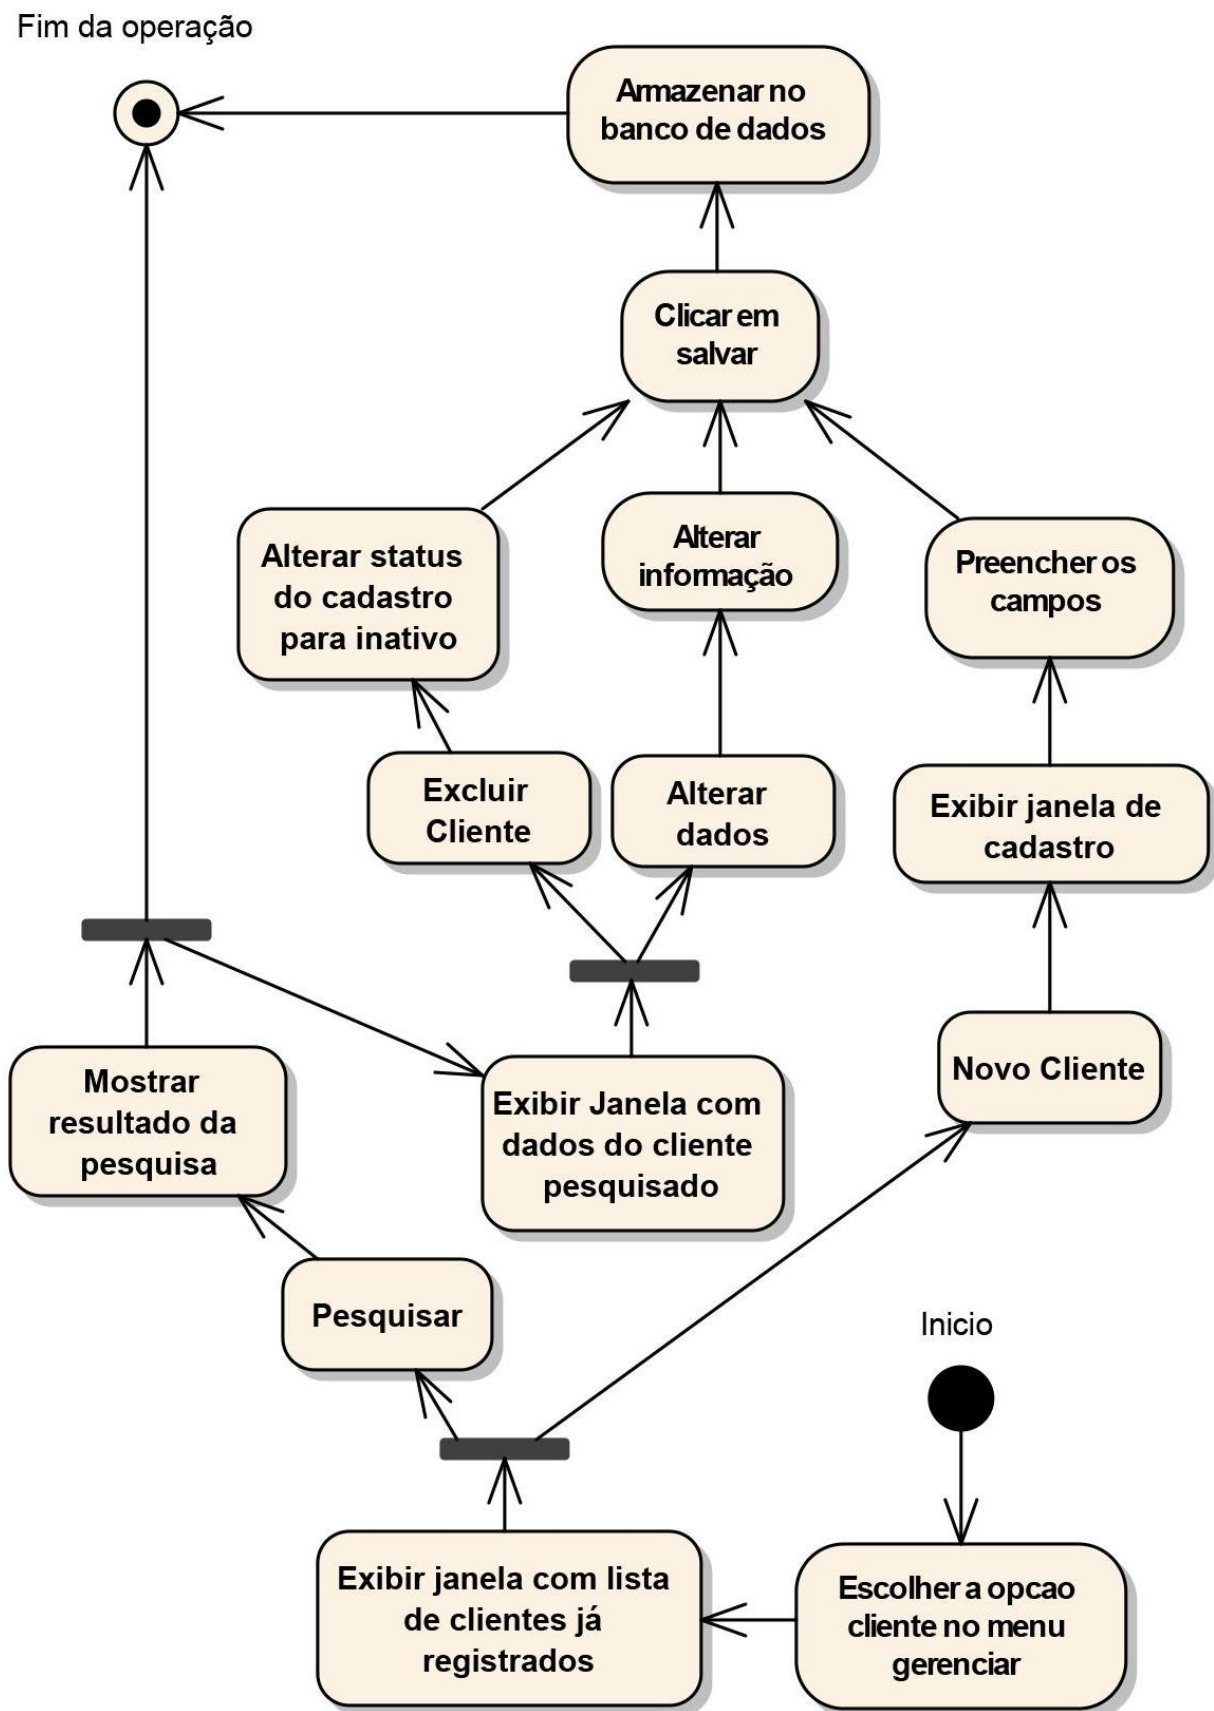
Fim da operação

Armazenar no banco de dados

Clicar em salvar

Alterar status do cadastro para inativo

Alterar informação

Preencher os campos

Excluir Cliente

Alterar dados

Exibir janela de cadastro

Mostrar resultado da pesquisa

Exibir Janela com dados do cliente pesquisado

Novo Cliente

Pesquisar

Inicio

Exibir janela com lista de clientes já registrados

Escolher a opcao cliente no menu gerenciar